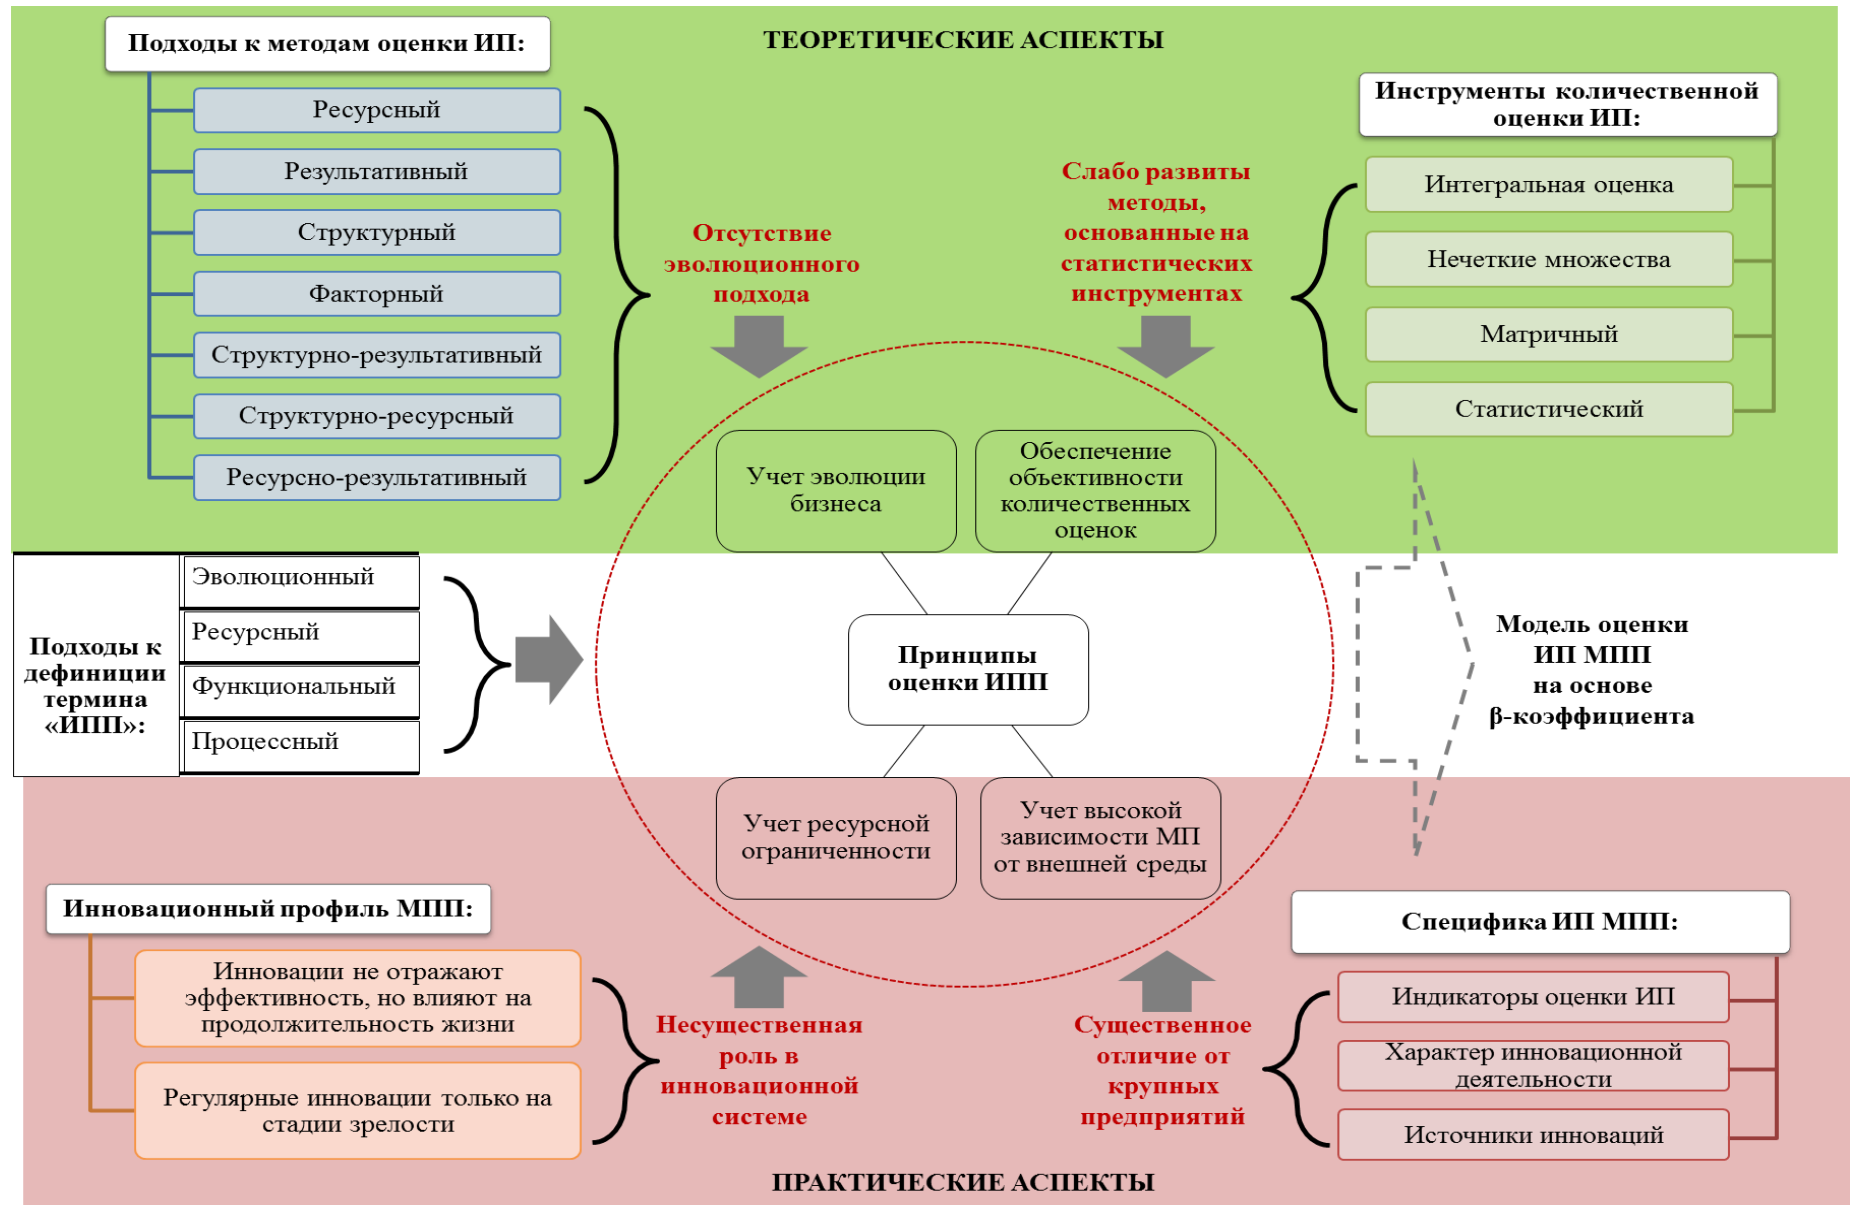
Подходы к методам оценки ИП:

ТЕОРЕТИЧЕСКИЕ АСПЕКТЫ

Ресурсный
Результативный
Структурный
Факторный
Структурно-результативный
Структурно-ресурсный
Ресурсно-результативный

Отсутствие эволюционного подхода

Слабо развиты методы, основанные на статистических инструментах

Инструменты количественной оценки ИП:

Интегральная оценка
Нечеткие множества
Матричный
Статистический

Учет эволюции бизнеса

Обеспечение объективности количественных оценок

Подходы к дефиниции термина «ИПП»:

Эволюционный
Ресурсный
Функциональный
Процессный

Принципы оценки ИПП

Модель оценки ИП МПП на основе β-коэффициента

Учет ресурсной ограниченности

Учет высокой зависимости МП от внешней среды

Инновационный профиль МПП:

Инновации не отражают эффективность, но влияют на продолжительность жизни

Регулярные инновации только на стадии зрелости

Несущественная роль в инновационной системе

Существенное отличие от крупных предприятий

Специфика ИП МПП:

Индикаторы оценки ИП
Характер инновационной деятельности
Источники инноваций

ПРАКТИЧЕСКИЕ АСПЕКТЫ